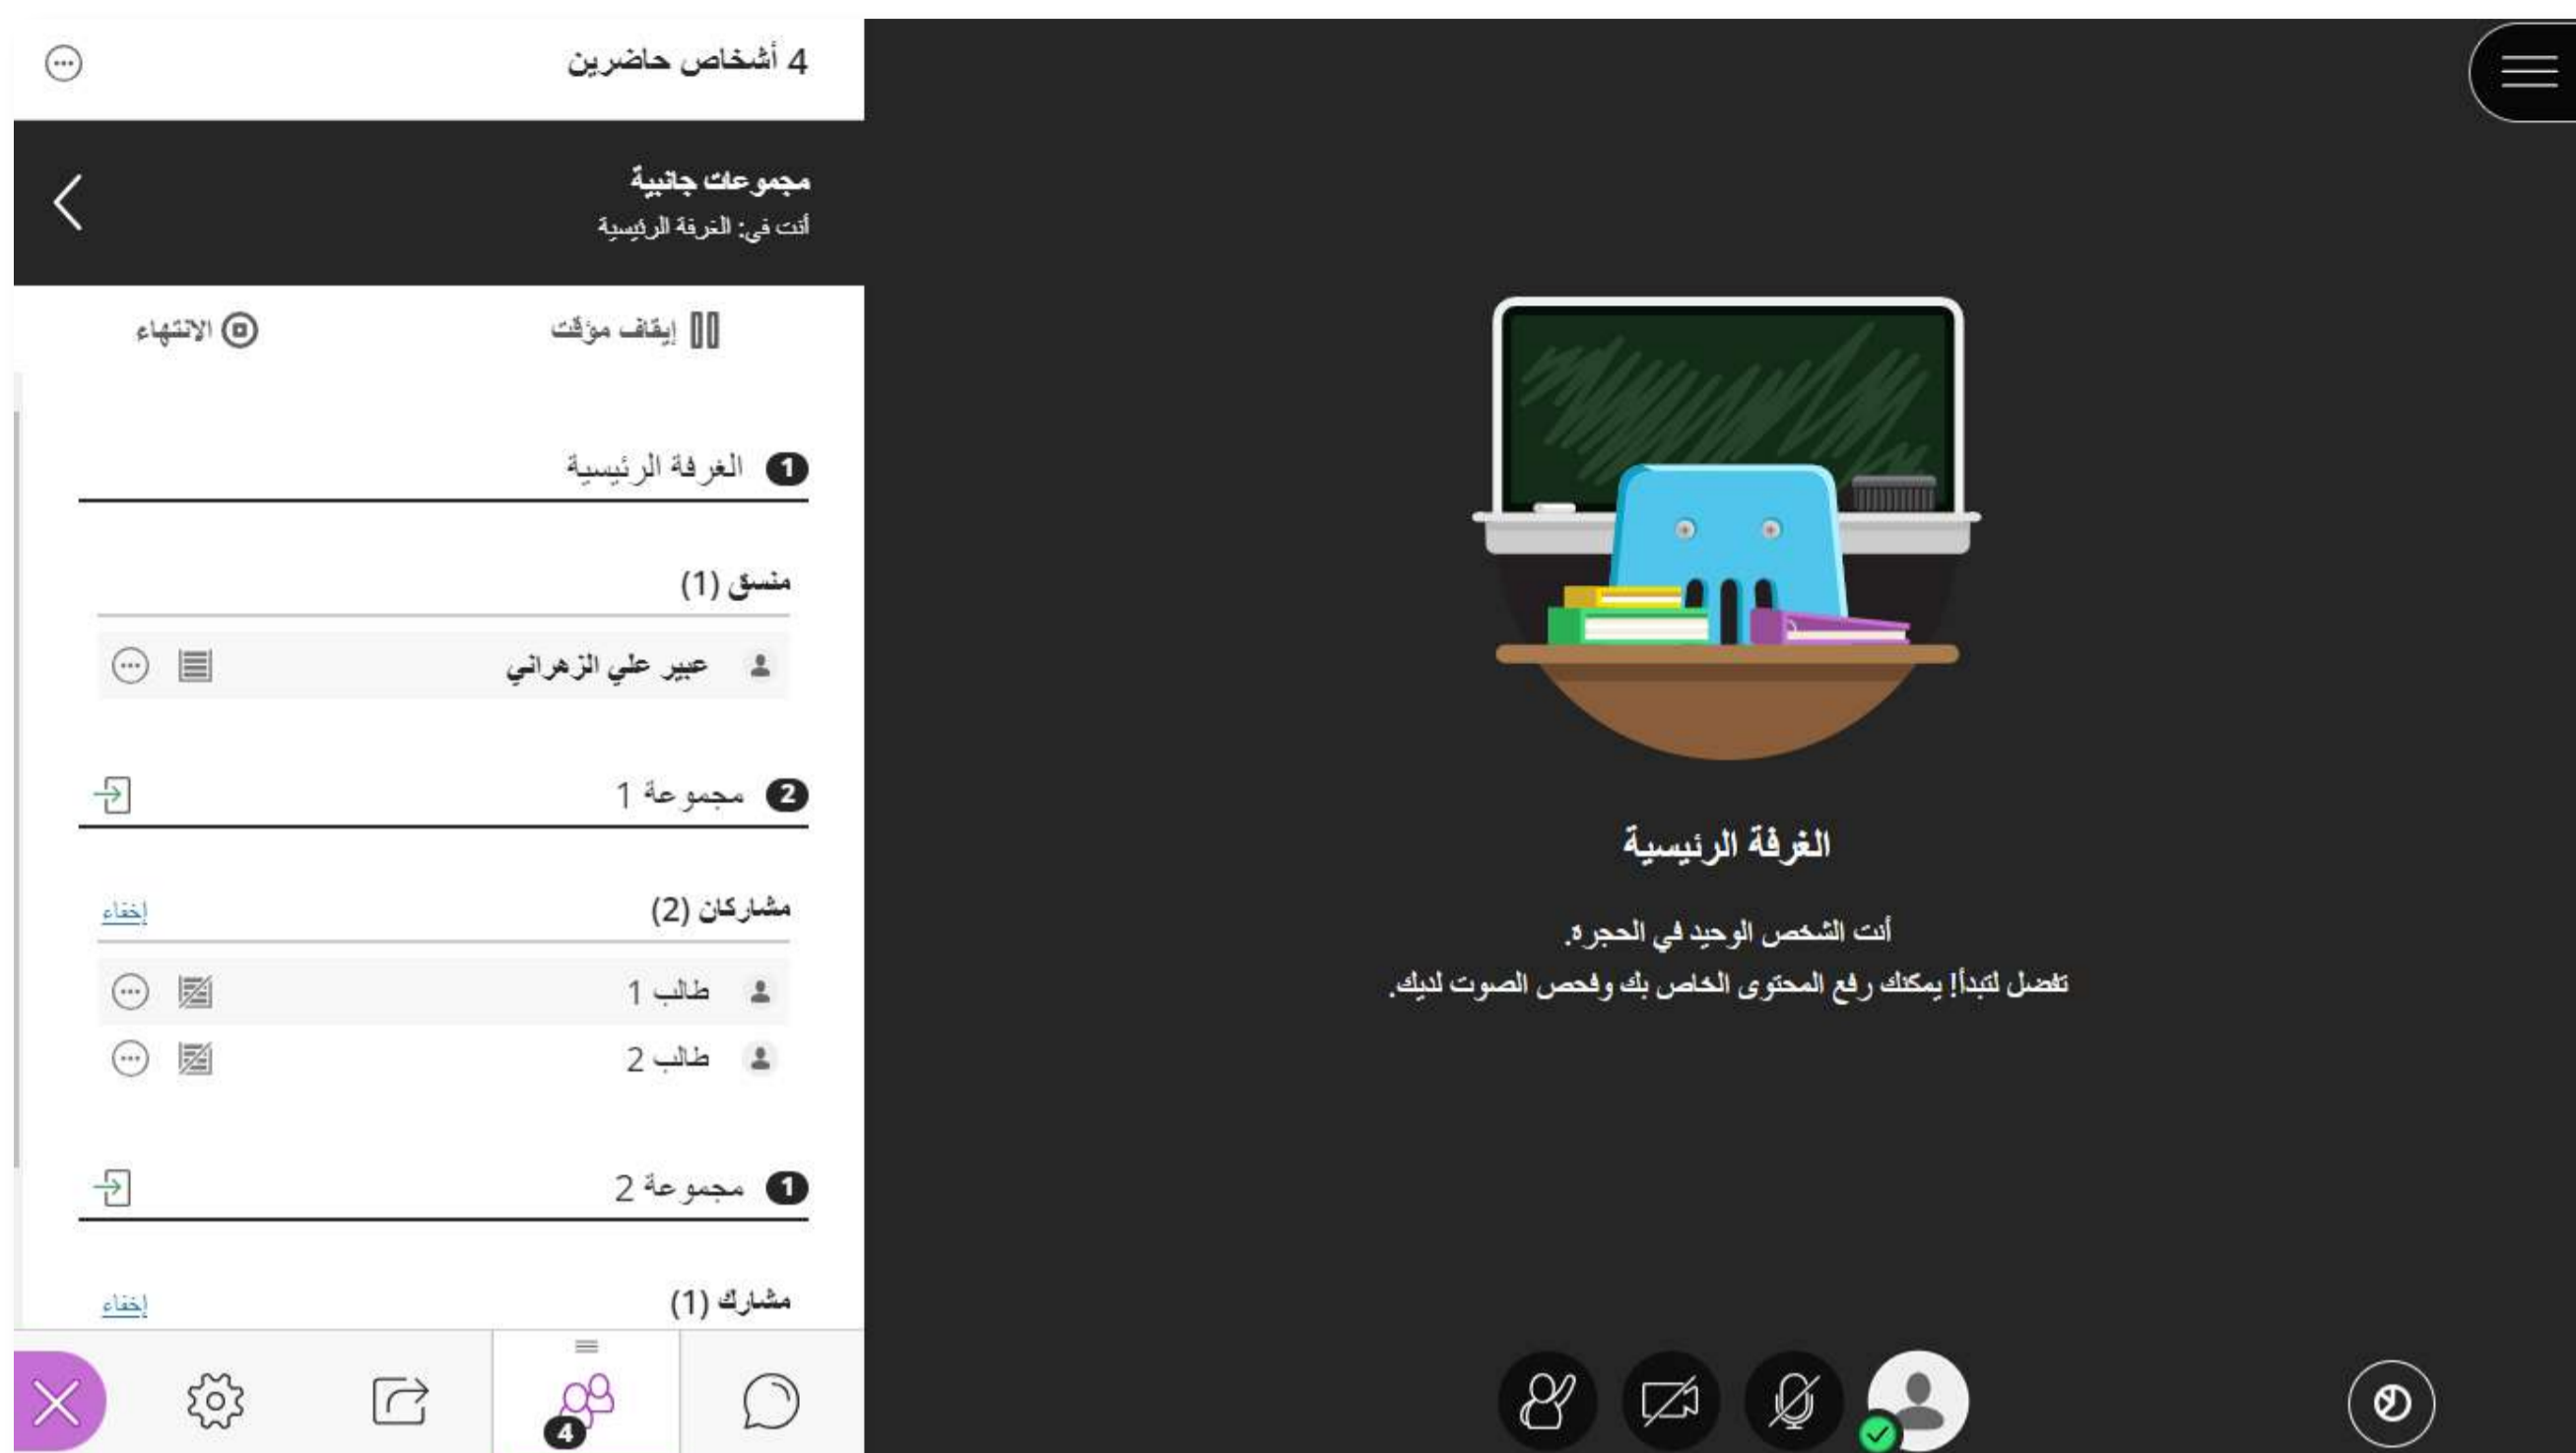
4 أشخاص حاضرين

مجموعات جانبية
أنت في: الغرفة الرئيسية

إيقاف مؤقت
الانتهاء

1 الغرفة الرئيسية

منسق (1)
عبير علي الزهراني

2 مجموعة 1

مشاركان (2)
إخفاء
طالب 1
طالب 2

1 مجموعة 2

مشارك (1)
إخفاء

4

الغرفة الرئيسية

أنت الشخص الوحيد في الحجره.
تفضل لتبدأ! يمكنك رفع المحتوى الخاص بك وفحص الصوت لديك.